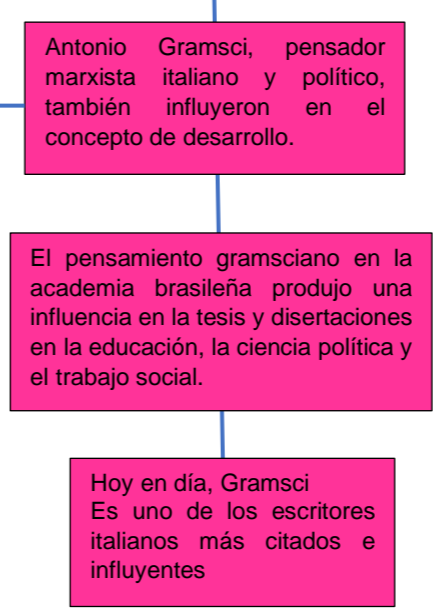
Antonio Gramsci, pensador marxista italiano y político, también influyeron en el concepto de desarrollo.

El pensamiento gramsciano en la academia brasileña produjo una influencia en la tesis y disertaciones en la educación, la ciencia política y el trabajo social.

Hoy en día, Gramsci
Es uno de los escritores italianos más citados e influyentes